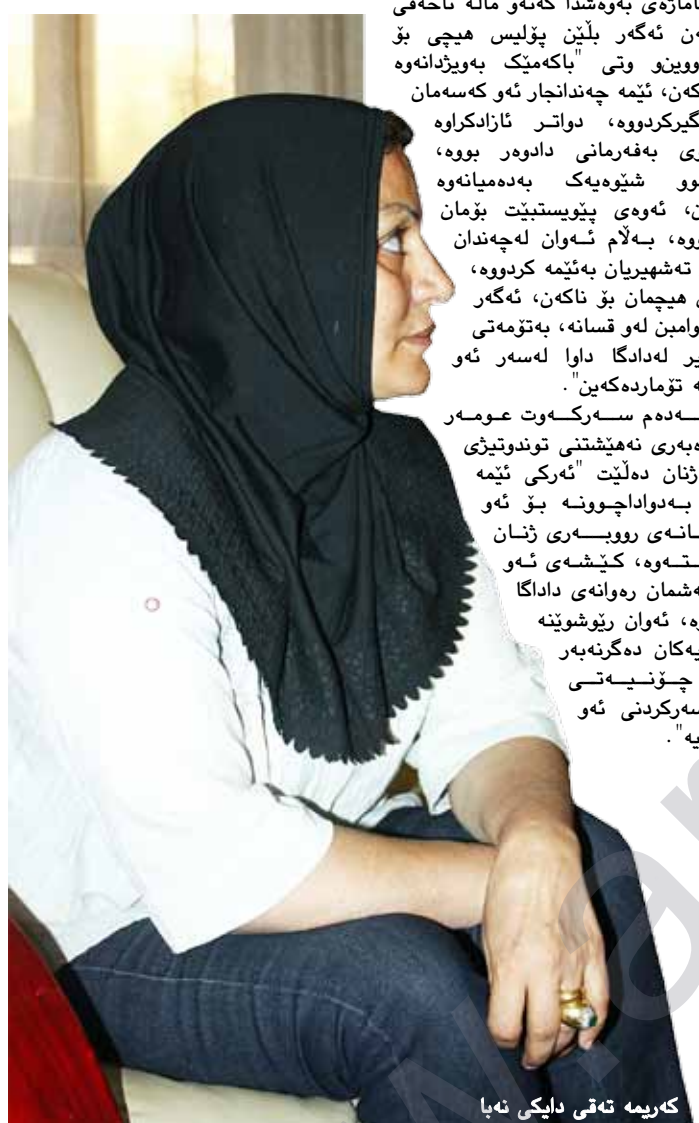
ئاماژەی بەوەشدا کەئەو مالە ناحەقی
ەن ئەگەر بڵێن پۆلیس هیچی بۆ
ووینو وتی "باکەمێک بەویژدانەوە
کەن، ئێمە چەندانجار ئەو کەسەمان
گیرکردووە، دواتر ئازادکراوە
ی بەفەرمانی دادوەر بووە،
وو شێوەیەک بەدەمیانەوە
ن، ئەوەی پێویستبێت بۆمان
روە، بەڵام ئەوان لەچەندان
تەشهیریان بەئێمە کردووە،
ی هیچمان بۆ ناکەن، ئەگەر
وامبن لەو قسانە، بەتۆمەتی
یر لەدادگا داوا لەسەر ئەو
ە تۆماردەکەین".
ـەدەم سـەرکـەوت عـومـەر
ەبەری نەهێشتنی توندوتیژی
ژنان دەڵێت "ئەرکی ئێمە
بەدواداچوونە بۆ ئەو
ـانەی رووبـەری ژنـان
ـتـەوە، کێشـەی ئـەو
ەشمان رەوانەی دادگا
ە، ئەوان رێوشوێنە
یەکان دەگرنەبەر
چـۆنـیـەتـی
ەرکردنی ئەو
یە".

کەریمە تەقی دایکی نەبا